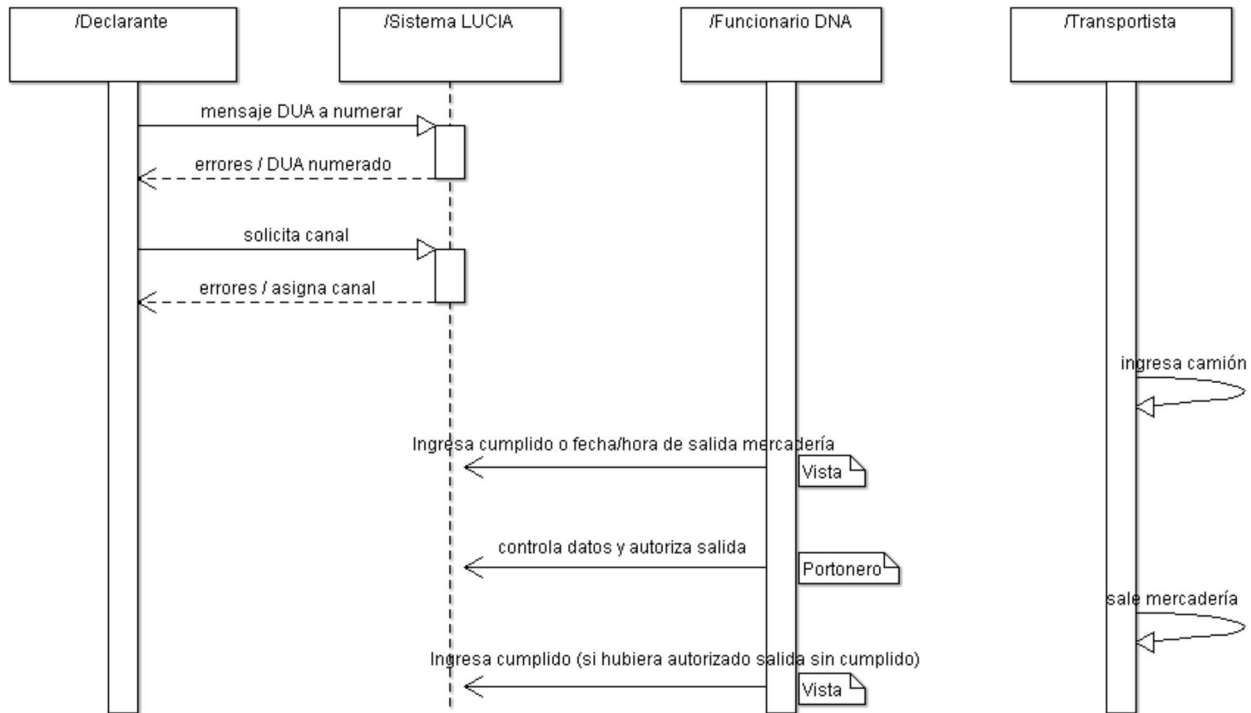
/Declarante

/Sistema LUCIA

/Funcionario DNA

/Transportista

mensaje DUA a numerar

errores / DUA numerado

solicita canal

errores / asigna canal

ingresa camión

Ingresa cumplido o fecha/hora de salida mercadería

Vista

controla datos y autoriza salida

Portonero

sale mercadería

Ingresa cumplido (si hubiera autorizado salida sin cumplido)

Vista